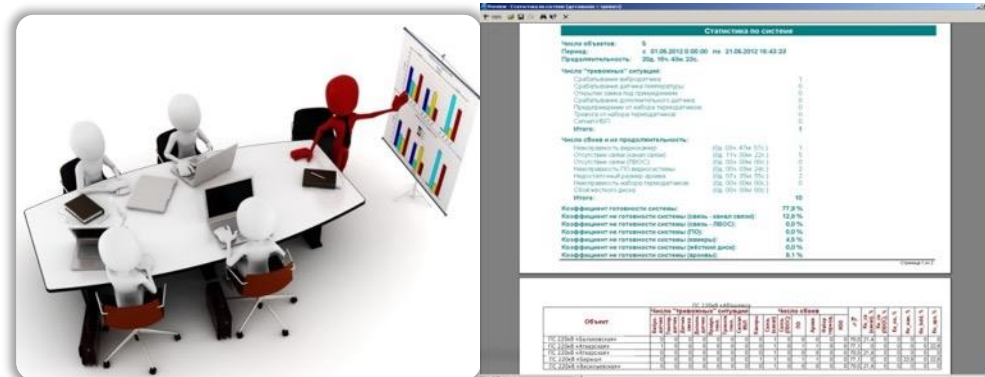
Статистика по системе

Число объектов: 5
Период: с 01.06.2012 0:00:00 по 21.06.2012 16:43:33
Продолжительность: 20д. 16ч. 43м. 33с.

Число "тревожных" ситуаций:
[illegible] 1
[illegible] 0
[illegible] 0
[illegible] 0
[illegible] 0
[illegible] 0
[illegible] 0
Итого: 1

Число сбоев и их продолжительность:
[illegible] 1
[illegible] 5
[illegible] 0
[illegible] 2
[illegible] 2
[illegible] 0
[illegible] 0
Итого: 10

Коэффициент готовности системы: 77,9 %
Коэффициент не готовности системы (связь - канал связи): 12,9 %
Коэффициент не готовности системы (связь - ЛВОС): 0,0 %
Коэффициент не готовности системы (ПО): 0,0 %
Коэффициент не готовности системы (камеры): 4,5 %
Коэффициент не готовности системы (жёсткий диск): 0,0 %
Коэффициент не готовности системы (архивы): 8,1 %

Страница 1 из 2

ПС 220кВ «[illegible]»

Объект | Число "тревожных" ситуаций | Число сбоев
ПС 220кВ «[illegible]»
ПС 220кВ «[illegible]»
ПС 220кВ «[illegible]»
ПС 220кВ «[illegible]»
ПС 220кВ «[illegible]»